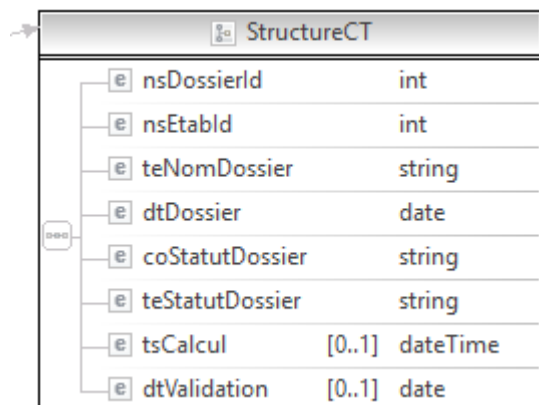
StructureCT

| | | |
|---|---|---|
| e nsDossierId | | int |
| e nsEtabId | | int |
| e teNomDossier | | string |
| e dtDossier | | date |
| e coStatutDossier | | string |
| e teStatutDossier | | string |
| e tsCalcul | [0..1] | dateTime |
| e dtValidation | [0..1] | date |